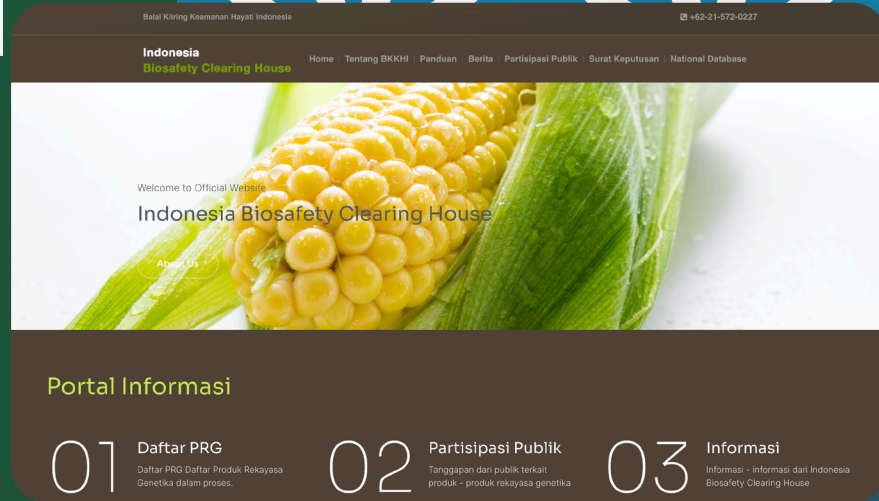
Balai Kliring Keamanan Hayati Indonesia

+62-21-572-0227

Indonesia
Biosafety Clearing House

Home | Tentang BKKHI | Panduan | Berita | Partisipasi Publik | Surat Keputusan | National Database

Welcome to Official Website

Indonesia Biosafety Clearing House

About Us

Portal Informasi

01 Daftar PRG
Daftar PRG Daftar Produk Rekayasa Genetika dalam proses.

02 Partisipasi Publik
Tanggapan dari publik terkait produk - produk rekayasa genetika

03 Informasi
Informasi - informasi dari Indonesia Biosafety Clearing House